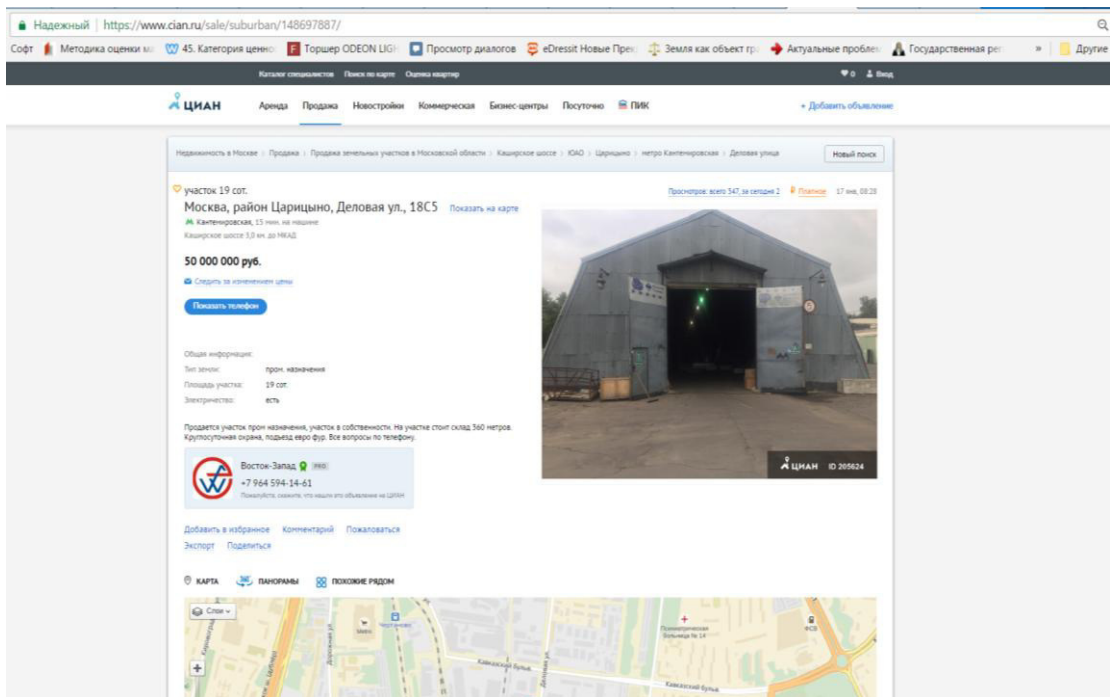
Надежный | https://www.cian.ru/sale/suburban/148697887/

Софт | Методика оценки м | 45. Категория ценно | Торшер ODEON LIGH | Просмотр диалогов | eDressit Новые Прес | Земля как объект гр | Актуальные пробле | Государственная ре | » | Другие

Каталог специалистов | Поиск по карте | Оценка квартир | 0 | Вход

ЦИАН | Аренда | Продажа | Новостройки | Коммерческая | Бизнес-центры | Посуточно | ПИК | + Добавить объявление

Недвижимость в Москве › Продажа › Продажа земельных участков в Московской области › Каширское шоссе › ЮАО › Царицыно › метро Кантемировская › Деловая улица | Новый поиск

участок 19 сот.

Просмотров: всего 547, за сегодня 2 | Платное | 17 янв, 08:28

Москва, район Царицыно, Деловая ул., 18С5 Показать на карте

Кантемировская, 15 мин. на машине

Каширское шоссе 3,0 км. до МКАД

50 000 000 руб.

Следить за изменением цены

Показать телефон

Общая информация:

Тип земли: пром. назначения

Площадь участка: 19 сот.

Электричество: есть

Продается участок пром назначения, участок в собственности. На участке стоит склад 360 метров. Круглосуточная охрана, подъезд евро фур. Все вопросы по телефону.

Восток-Запад PRO

+7 964 594-14-61

Пожалуйста, скажите, что нашли это объявление на ЦИАН

ЦИАН ID 205624

Добавить в избранное | Комментарий | Пожаловаться

Экспорт | Поделиться

КАРТА | ПАНОРАМЫ | ПОХОЖИЕ РЯДОМ

Слои

Психиатрическая больница № 14

Кавказский бульв.

Деловая ул.

Дорожная ул.